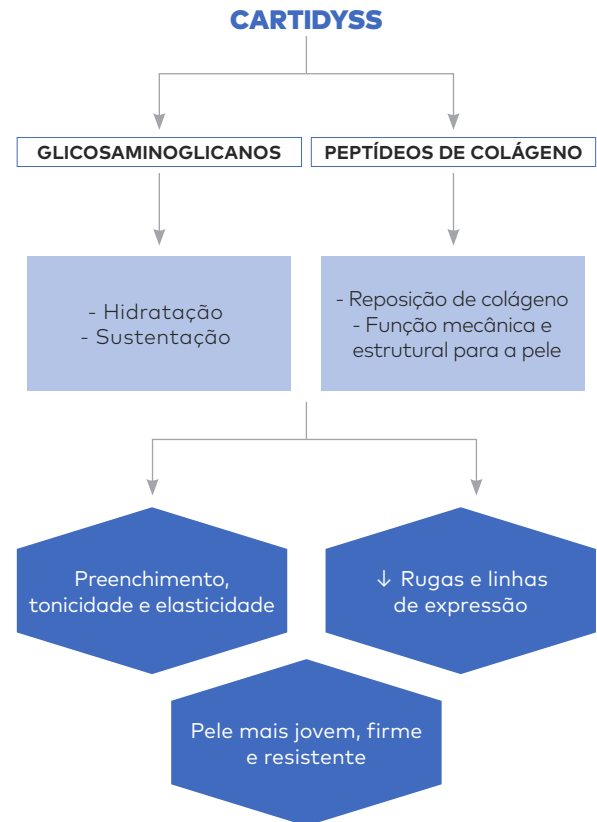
CARTIDYSS

GLICOSAMINOGLICANOS

PEPTÍDEOS DE COLÁGENO

- Hidratação
- Sustentação

- Reposição de colágeno
- Função mecânica e estrutural para a pele

Preenchimento, tonicidade e elasticidade

↓ Rugas e linhas de expressão

Pele mais jovem, firme e resistente